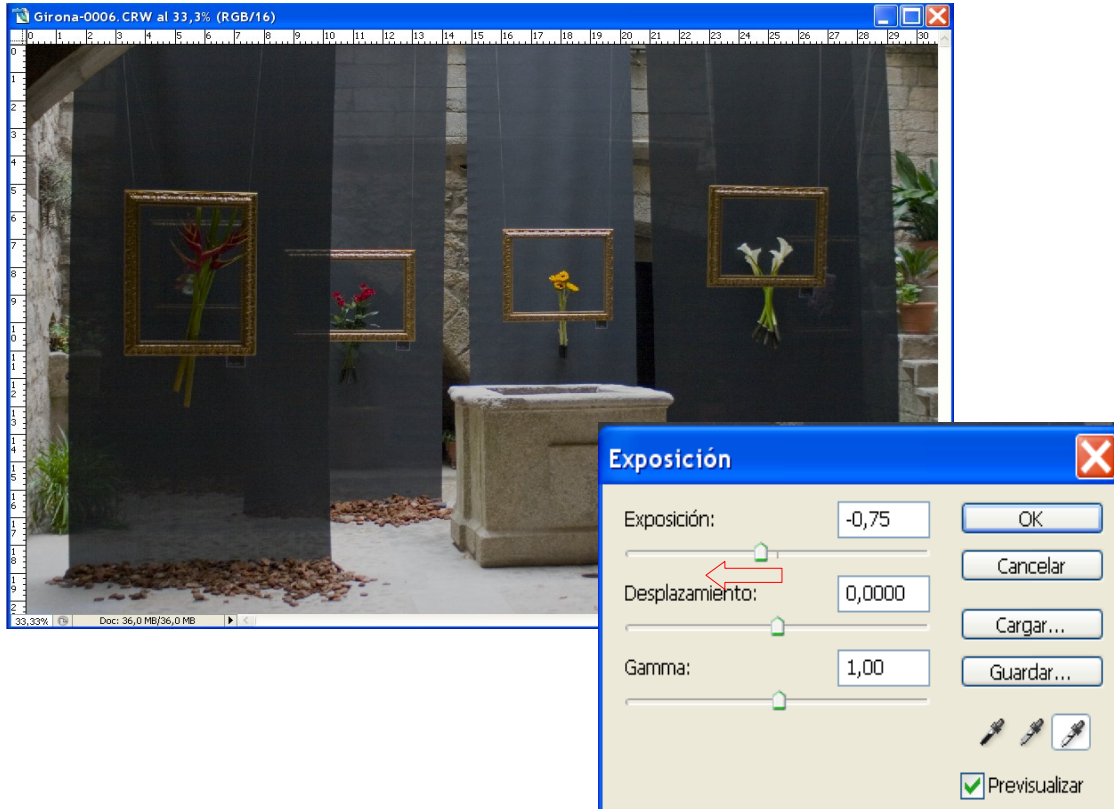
Girona-0006.CRW al 33,3% (RGB/16)

0 1 2 3 4 5 6 7 8 9 10 11 12 13 14 15 16 17 18 19 20 21 22 23 24 25 26 27 28 29 30

33,33% Doc: 36,0 MB/36,0 MB

Exposición

Exposición: -0,75

Desplazamiento: 0,0000

Gamma: 1,00

OK

Cancelar

Cargar...

Guardar...

Previsualizar